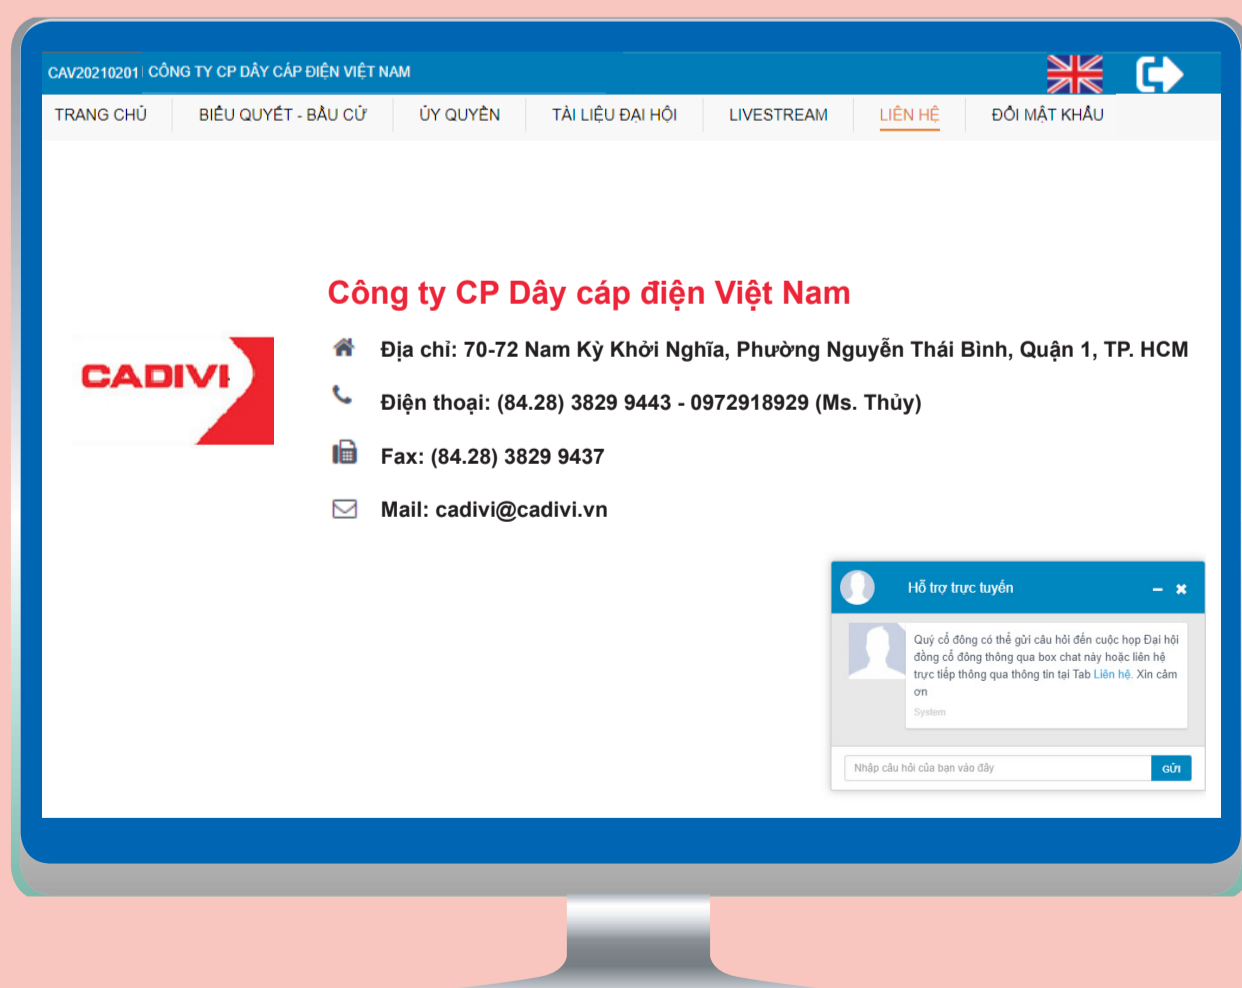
CAV20210201 | CÔNG TY CP DÂY CÁP ĐIỆN VIỆT NAM

TRANG CHỦ | BIỂU QUYẾT - BẦU CỬ | ỦY QUYỀN | TÀI LIỆU ĐẠI HỘI | LIVESTREAM | LIÊN HỆ | ĐỔI MẬT KHẨU

CADIVI

Công ty CP Dây cáp điện Việt Nam

Địa chỉ: 70-72 Nam Kỳ Khởi Nghĩa, Phường Nguyễn Thái Bình, Quận 1, TP. HCM

Điện thoại: (84.28) 3829 9443 - 0972918929 (Ms. Thủy)

Fax: (84.28) 3829 9437

Mail: cadivi@cadivi.vn

Hỗ trợ trực tuyến

Quý cổ đông có thể gửi câu hỏi đến cuộc họp Đại hội đồng cổ đông thông qua box chat này hoặc liên hệ trực tiếp thông qua thông tin tại Tab Liên hệ. Xin cảm ơn

System

Nhập câu hỏi của bạn vào đây

GỬI